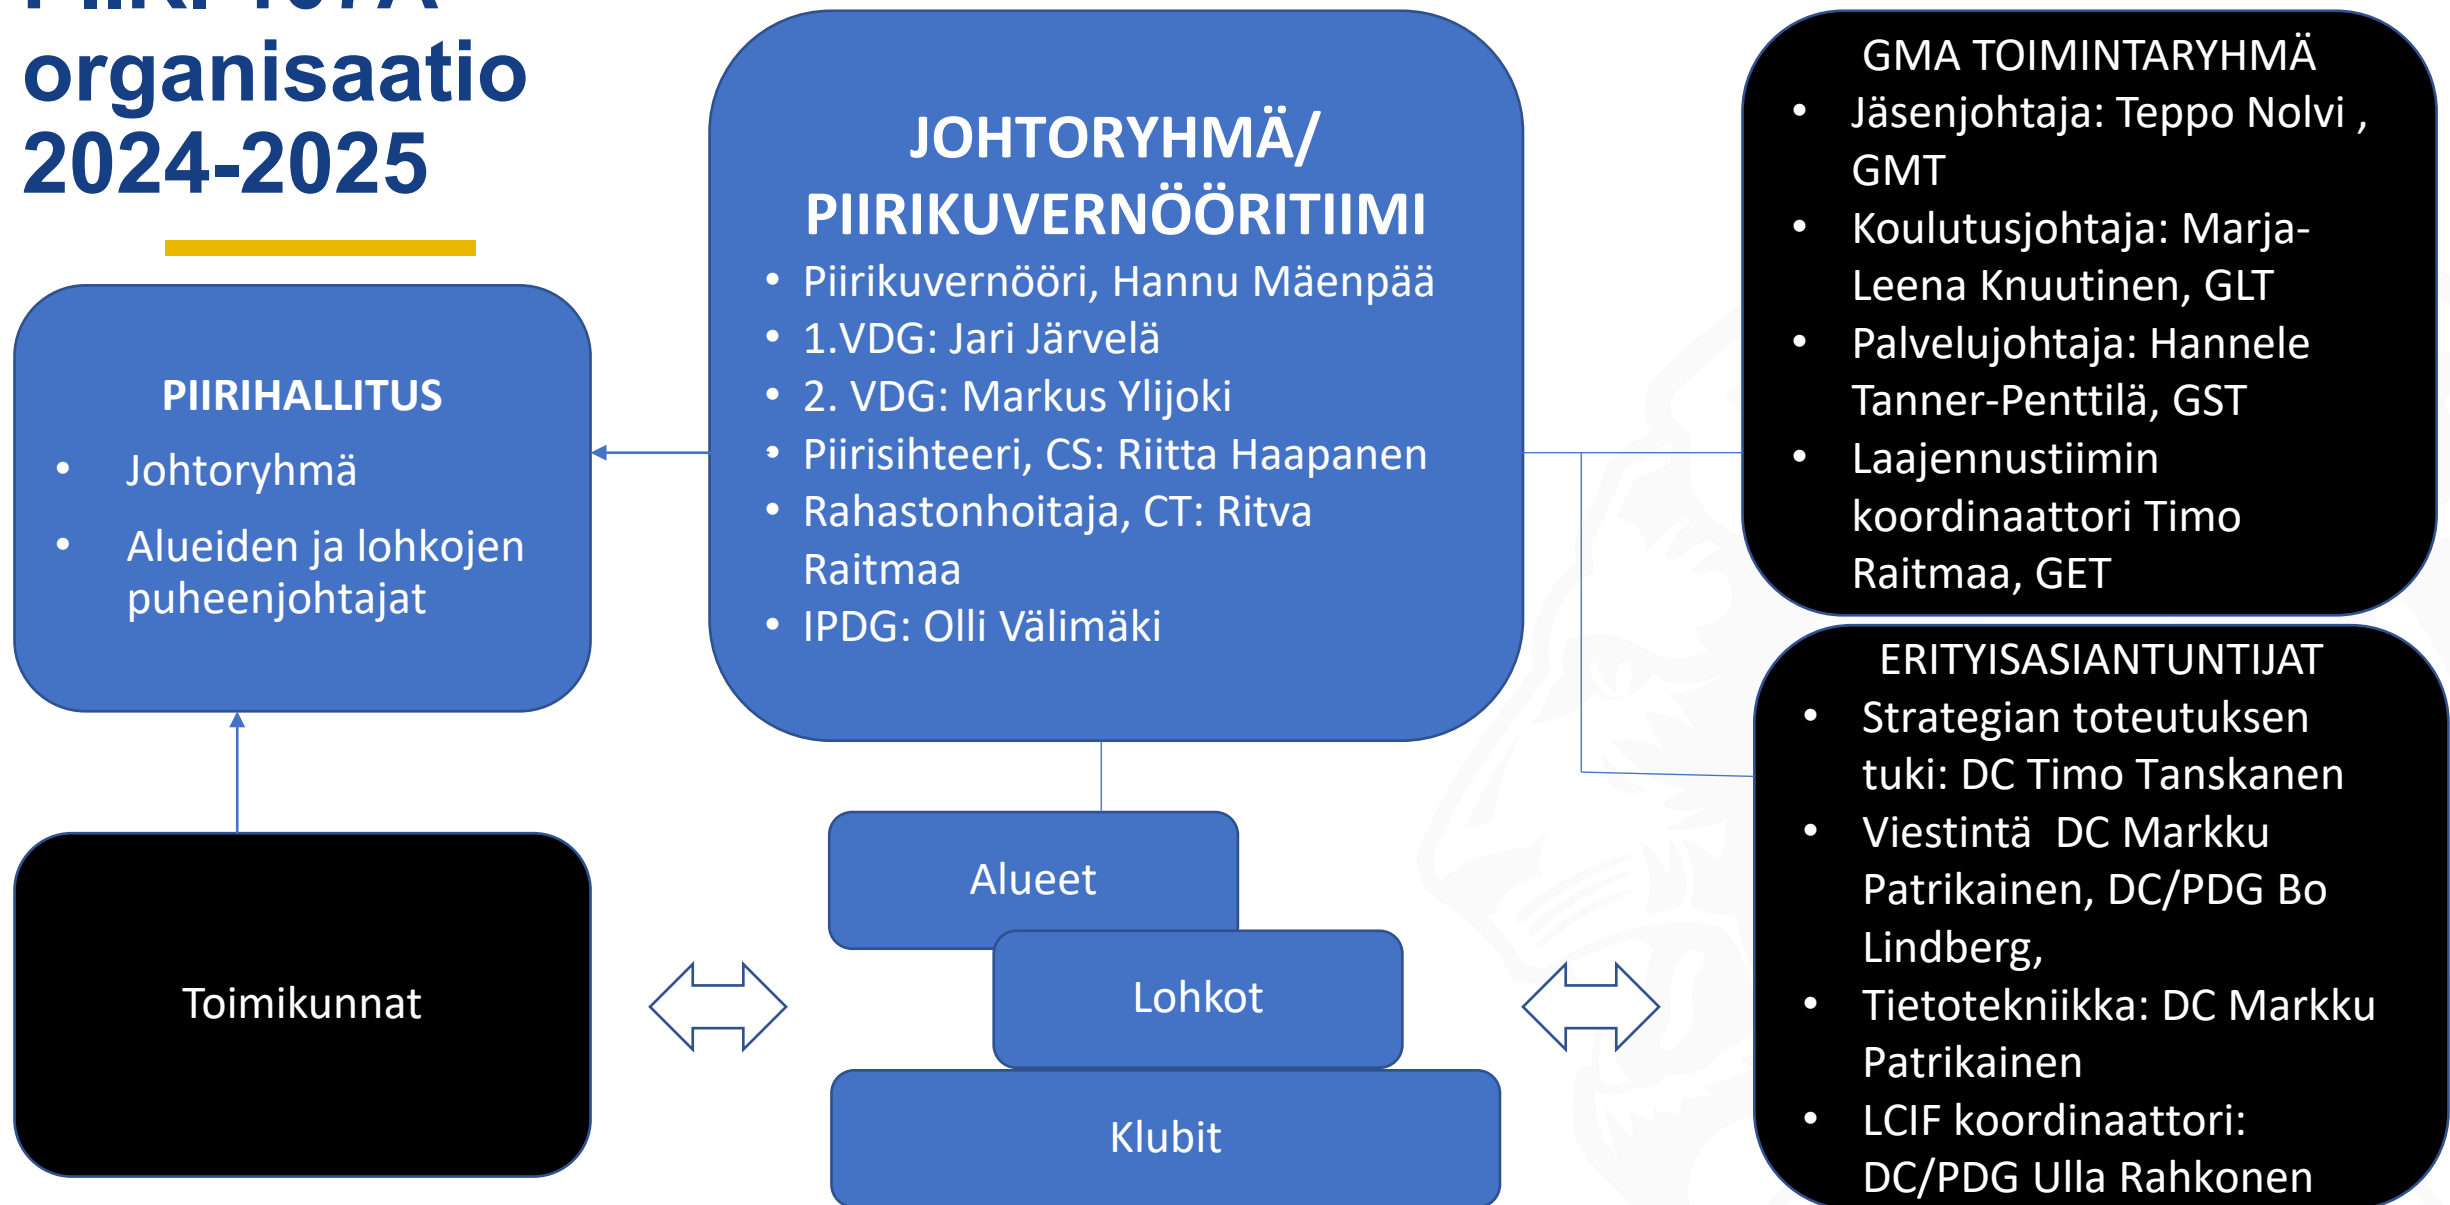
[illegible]
organisaatio
2024-2025

PIIRIHALLITUS
- Johtoryhmä
- Alueiden ja lohkojen puheenjohtajat

JOHTORYHMÄ/ PIIRIKUVERNÖÖRITIIMI
- Piirikuvernööri, Hannu Mäenpää
- 1.VDG: Jari Järvelä
- 2. VDG: Markus Ylijoki
- Piirisihteeri, CS: Riitta Haapanen
- Rahastonhoitaja, CT: Ritva Raitmaa
- IPDG: Olli Välimäki

GMA TOIMINTARYHMÄ
- Jäsenjohtaja: Teppo Nolvi , GMT
- Koulutusjohtaja: Marja-Leena Knuutinen, GLT
- Palvelujohtaja: Hannele Tanner-Penttilä, GST
- Laajennustiimin koordinaattori Timo Raitmaa, GET

ERITYISASIANTUNTIJAT
- Strategian toteutuksen tuki: DC Timo Tanskanen
- Viestintä DC Markku Patrikainen, DC/PDG Bo Lindberg,
- Tietotekniikka: DC Markku Patrikainen
- LCIF koordinaattori: DC/PDG Ulla Rahkonen

Toimikunnat

Alueet

Lohkot

Klubit